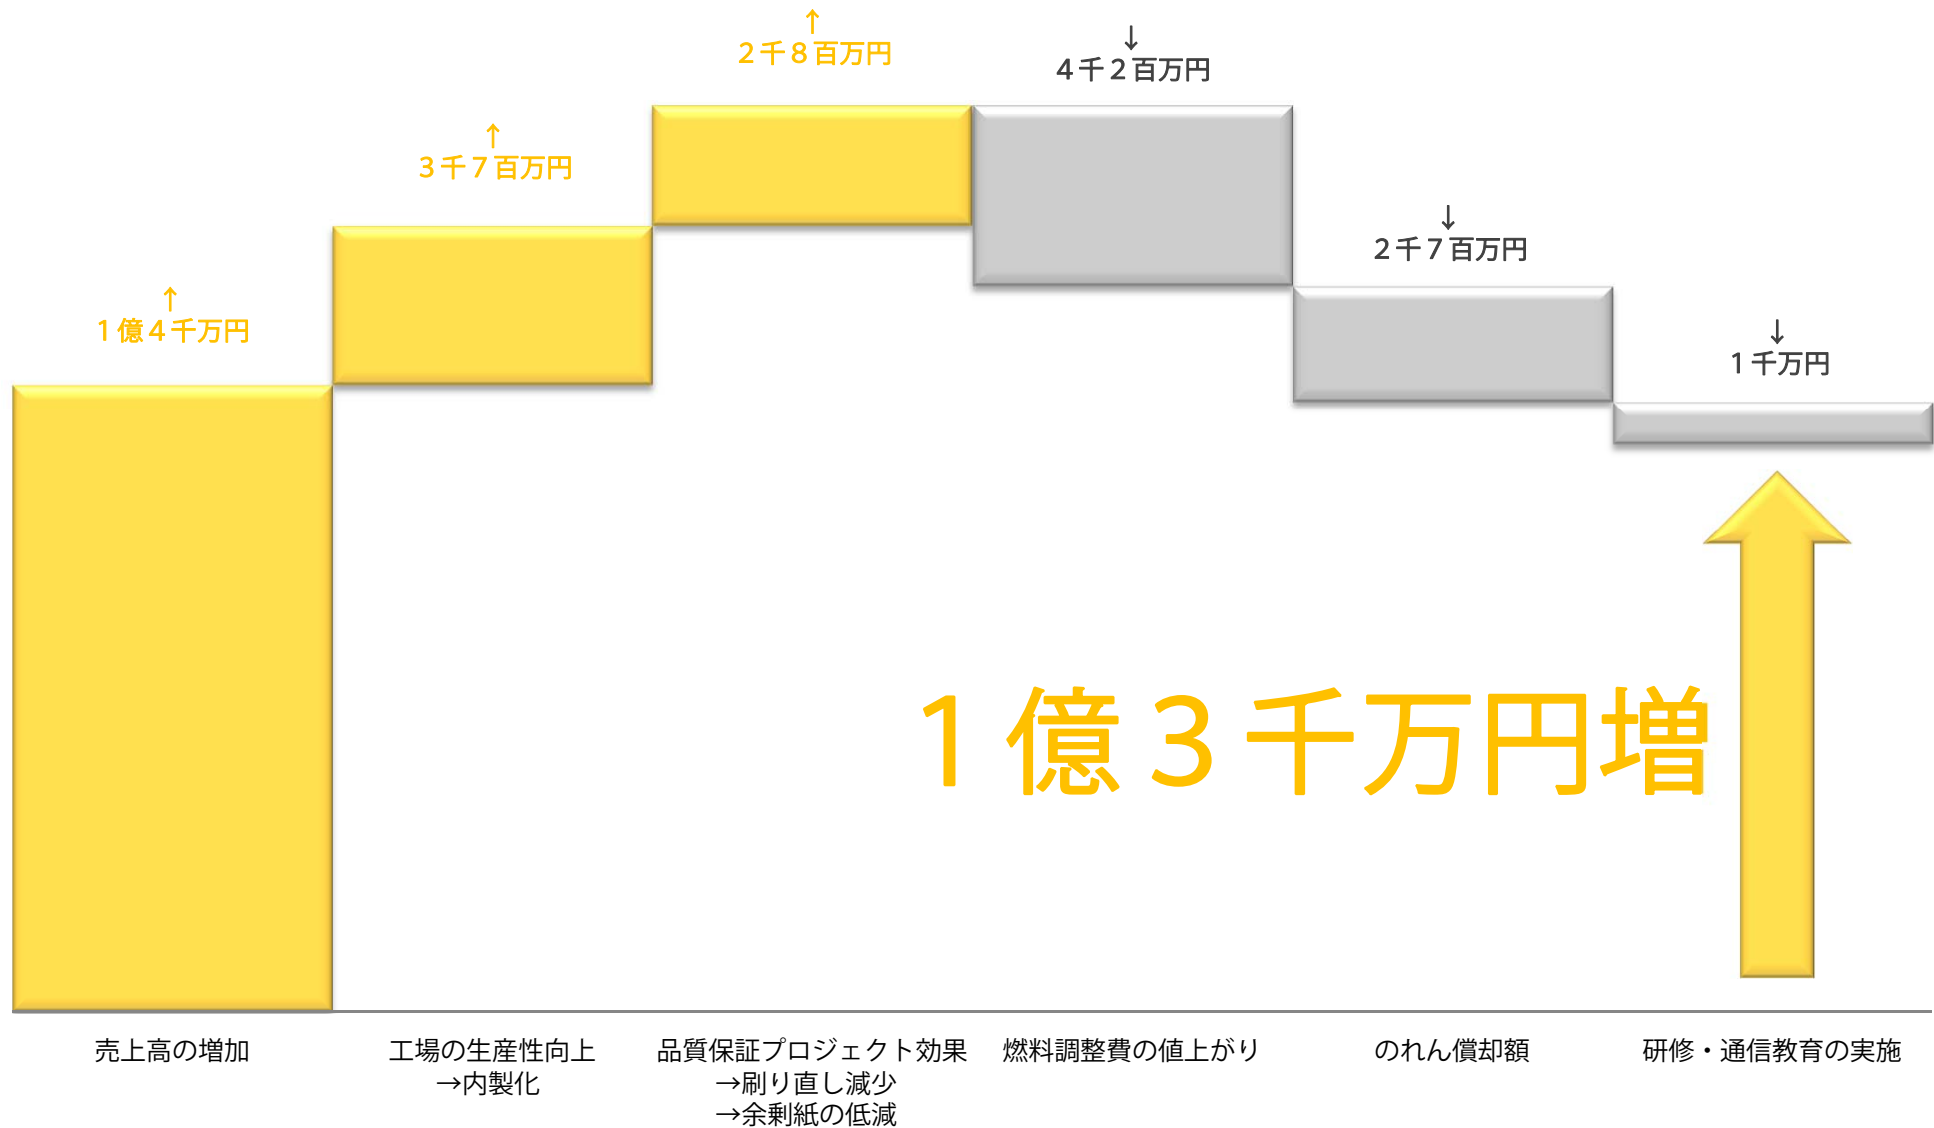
↑
２千８百万円

↓
４千２百万円

↑
３千７百万円

↓
２千７百万円

↑
１億４千万円

↓
１千万円

１億３千万円増

売上高の増加

工場の生産性向上
→内製化

品質保証プロジェクト効果
→刷り直し減少
→余剰紙の低減

燃料調整費の値上がり

のれん償却額

研修・通信教育の実施